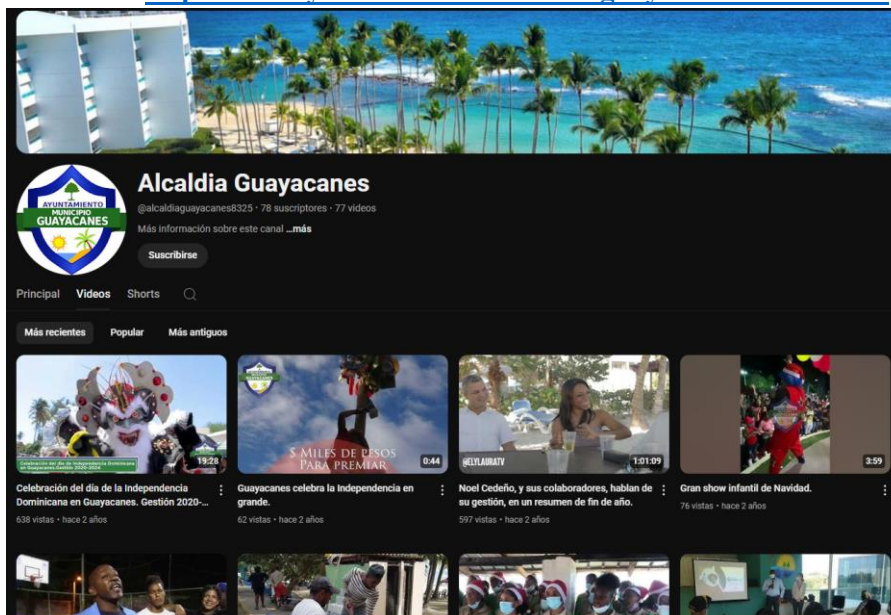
AYUNTAMIENTO MUNICIPIO GUAYACANES

Alcaldia Guayacanes

@alcaldiaguayacanes8325 · 78 suscriptores · 77 videos

Más información sobre este canal ...más

Suscribirse

Principal Videos Shorts

Más recientes Popular Más antiguos

Celebración del día de la Independencia Dominicana en Guayacanes Gestión 2020-2024

19:28

Celebración del día de la Independencia Dominicana en Guayacanes. Gestión 2020-...

638 vistas · hace 2 años

5 Miles de pesos Para premiar

0:44

Guayacanes celebra la Independencia en grande.

62 vistas · hace 2 años

@ELYLAURATV

1:01:09

Noel Cedeño, y sus colaboradores, hablan de su gestión, en un resumen de fin de año.

597 vistas · hace 2 años

3:59

Gran show infantil de Navidad.

76 vistas · hace 2 años